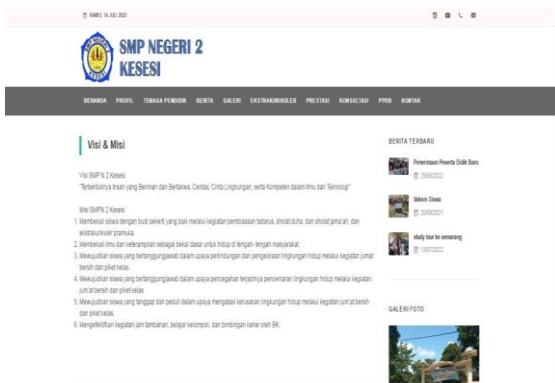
KAMIS, 14 JULI 2022

SMP NEGERI 2 KESESI

BERANDA PROFIL TENAGA PENDIDIK BERITA GALERI EKSTRAKURIKULER PRESTASI KONSULTASI PPDB KONTAK

Visi & Misi

Visi SMP N 2 Kesesi
"Terbentuknya Insan yang Beriman dan Bertakwa, Cerdas, Cinta Lingkungan, serta Kompeten dalam Ilmu dan Teknologi"

Misi SMPN 2 Kesesi
1. Membekali siswa dengan budi pekerti yang baik melalui kegiatan pembiasaan tadarus, sholat duha, dan sholat jama'ah, dan ekstrakurikuler pramuka.
2. Membekali ilmu dan keterampilan sebagai bekal dasar untuk hidup di tengah- tengah masyarakat.
3. Mewujudkan siswa yang bertanggungjawab dalam upaya perlindungan dan pengelolaan lingkungan hidup melalui kegiatan jumat bersih dan piket kelas.
4. Mewujudkan siswa yang bertanggungjawab dalam upaya pencegahan terjadinya pencemaran lingkungan hidup melalui kegiatan jum'at bersih dan piket kelas.
5. Mewujudkan siswa yang tanggap dan peduli dalam upaya mengatasi kerusakan lingkungan hidup melalui kegiatan jum'at bersih dan piket kelas.
6. Mengefektifkan kegiatan jam tambahan, belajar kelompok, dan bimbingan karier oleh BK.

BERITA TERBARU

Penerimaan Peserta Didik Baru
25/06/2022

Vaksin Siswa
20/06/2021

study tour ke semarang
13/07/2022

GALERI FOTO